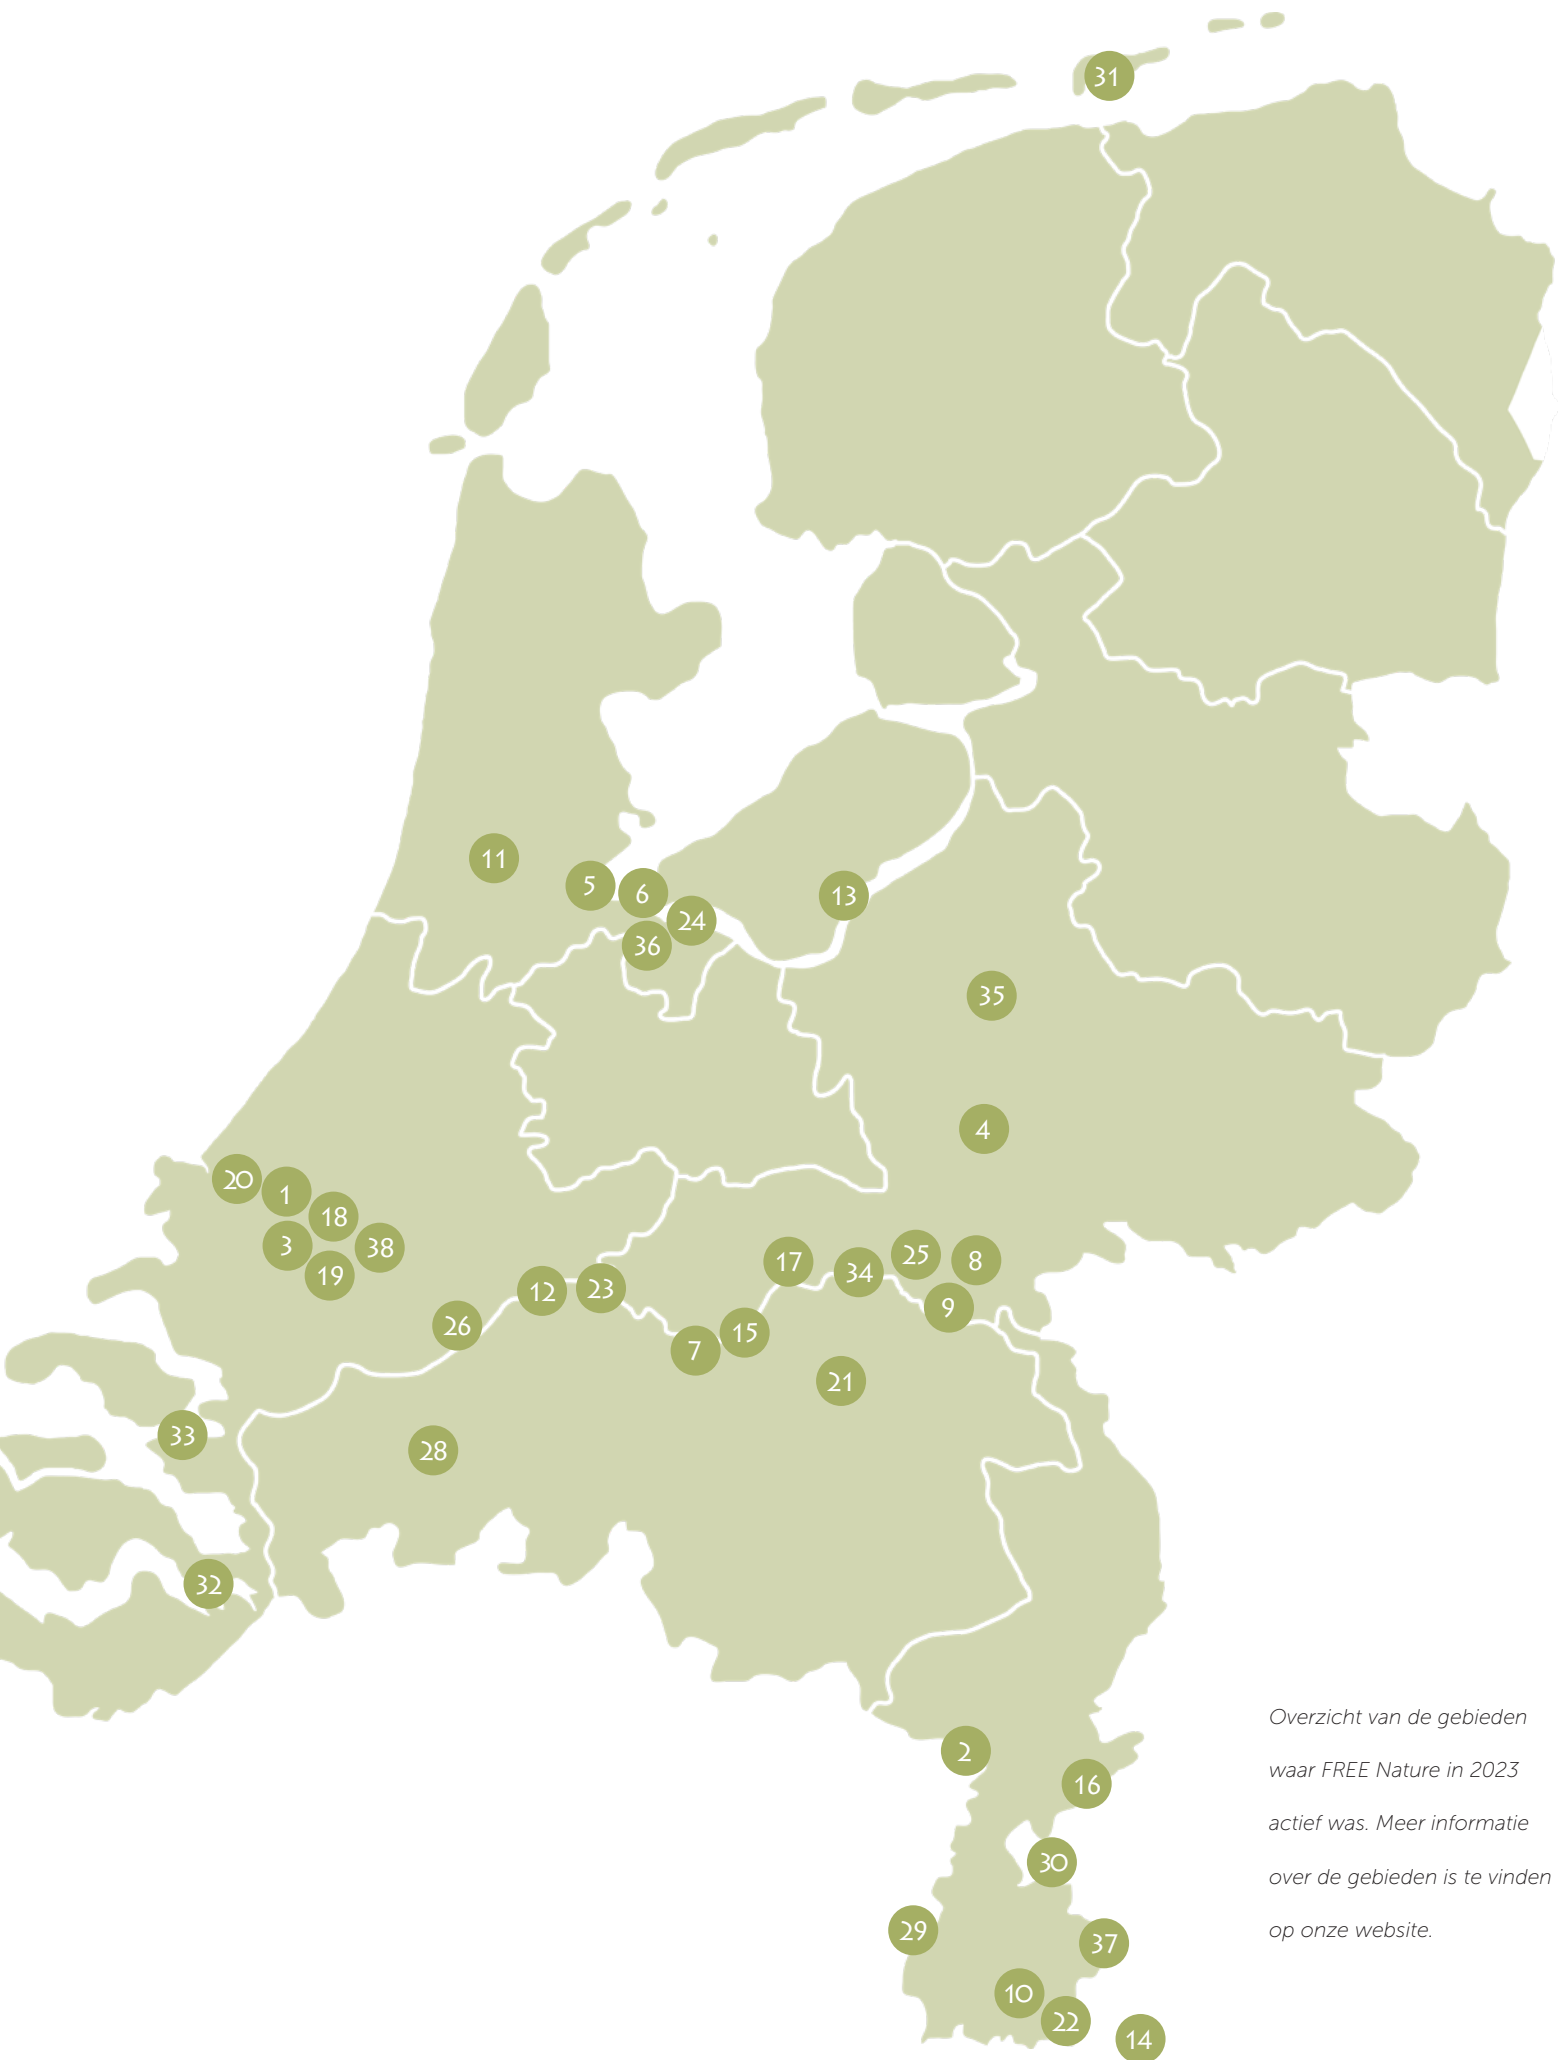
31

11

5

6

24

36

13

35

4

20

1

18

3

38

19

12

23

17

34

25

8

9

26

7

15

21

33

28

32

2

16

30

29

37

10

22

14

*Overzicht van de gebieden waar FREE Nature in 2023 actief was. Meer informatie over de gebieden is te vinden op onze website.*